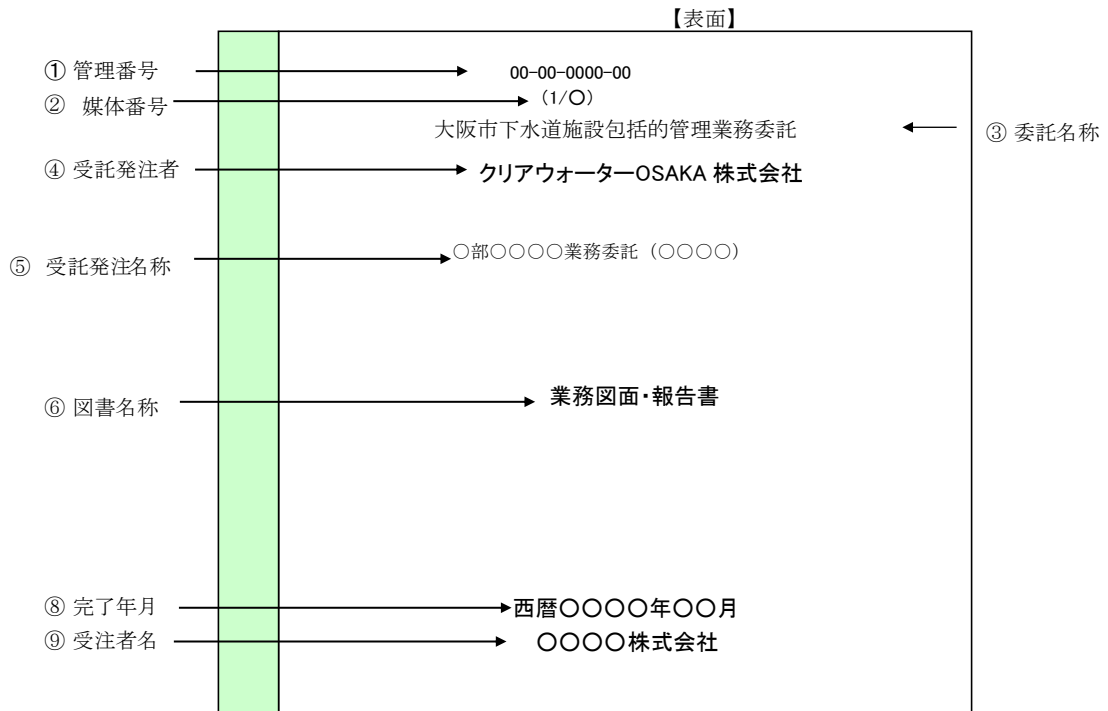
【表面】

① 管理番号
00-00-0000-00

② 媒体番号
（1/○）

大阪市下水道施設包括的管理業務委託
③ 委託名称

④ 受託発注者
クリアウォーターOSAKA 株式会社

⑤ 受託発注名称
○部○○○○業務委託（○○○○）

⑥ 図書名称
業務図面・報告書

⑧ 完了年月
西暦○○○○年○○月

⑨ 受注者名
○○○○株式会社